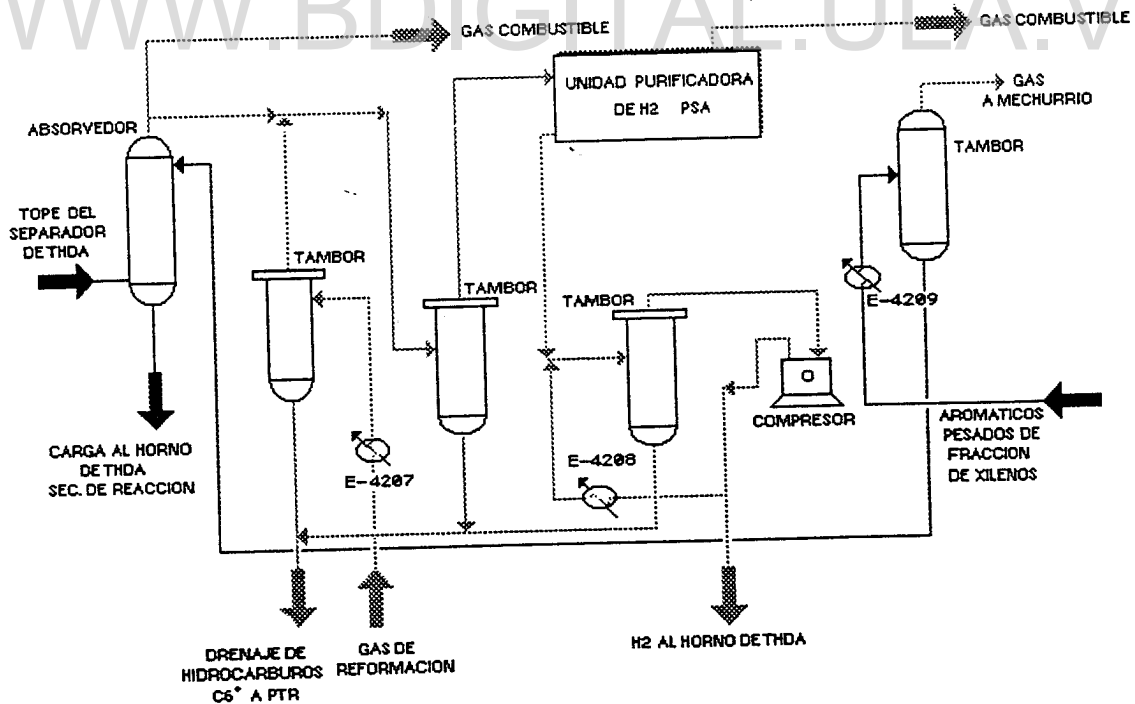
WWW.BDIGITAL.ULA.VE

GAS COMBUSTIBLE

GAS COMBUSTIBLE

UNIDAD PURIFICADORA DE H2 PSA

GAS A MECHURRIO

ABSORVEDOR

TAMBOR

TOPE DEL SEPARADOR DE THDA

TAMBOR

TAMBOR

TAMBOR

E-4209

CARGA AL HORNO DE THDA SEC. DE REACCION

E-4207

COMPRESOR

E-4208

AROMATICOS PESADOS DE FRACCION DE XILENOS

DRENAJE DE HIDROCARBUROS $C6^{+}$ A PTR

GAS DE REFORMACION

H2 AL HORNO DE THDA